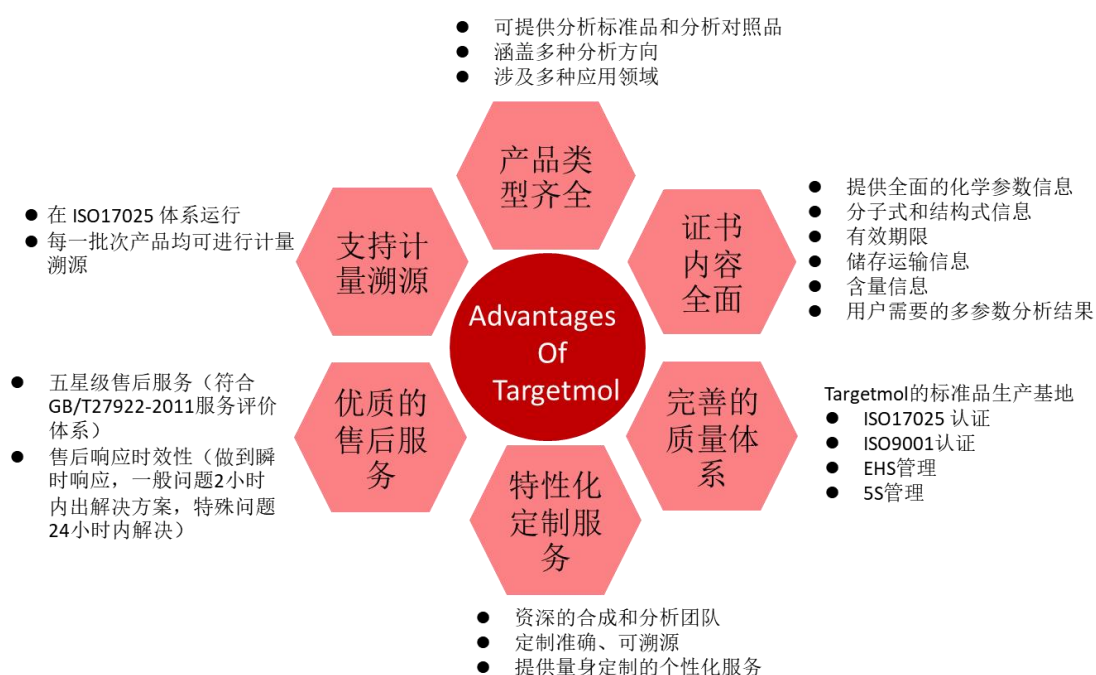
- 可提供分析标准品和分析对照品
- 涵盖多种分析方向
- 涉及多种应用领域

产品类型齐全

- 在 ISO17025 体系运行
- 每一批次产品均可进行计量溯源

支持计量溯源

证书内容全面

- 提供全面的化学参数信息
- 分子式和结构式信息
- 有效期限
- 储存运输信息
- 含量信息
- 用户需要的多参数分析结果

Advantages Of Targetmol

- 五星级售后服务（符合GB/T27922-2011服务评价体系）
- 售后响应时效性（做到瞬时响应，一般问题2小时内出解决方案，特殊问题24小时内解决）

优质的售后服务

完善的质量体系

Targetmol的标准品生产基地
- ISO17025 认证
- ISO9001认证
- EHS管理
- 5S管理

特性化定制服务

- 资深的合成和分析团队
- 定制准确、可溯源
- 提供量身定制的个性化服务